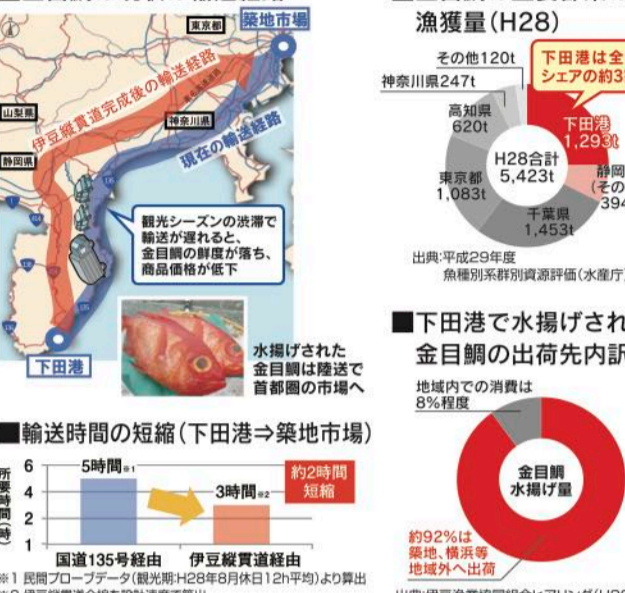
東京都
築地市場
山梨県
伊豆縦貫道完成後の輸送経路
神奈川県
静岡県
現在の輸送経路
観光シーズンの渋滞で輸送が遅れると、金目鯛の鮮度が落ち、商品価格が低下
下田港
水揚げされた金目鯛は陸送で首都圏の市場へ

■輸送時間の短縮(下田港⇒築地市場)
所要時間(時)
6
4
2
1
5時間※1
3時間※2
約2時間短縮
国道135号経由
伊豆縦貫道経由
※1 民間プローブデータ(観光期:H28年8月休日12h平均)より算出
※2 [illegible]

漁獲量(H28)
その他120t
神奈川県247t
高知県620t
東京都1,083t
H28合計5,423t
千葉県1,453t
下田港1,293t
静岡(その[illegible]394
下田港は全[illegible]シェアの約3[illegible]
出典:平成29年度 魚種別系群別資源評価(水産庁)

■下田港で水揚げされ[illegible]金目鯛の出荷先内訳
地域内での消費は8%程度
金目鯛水揚げ量
約92%は築地、横浜等地域外へ出荷
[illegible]